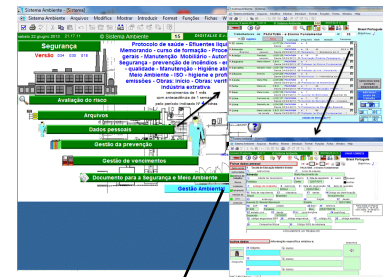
Sistema Ambiente - [Sistema]
Sistema Ambiente Arquivos Modifica Mostrar Introduzir Format Funções Fichei
sabado 30 giugno 2018 21:17:11
Sistema Ambiente
15
DIGITALIZE
Segurança
Versão 004 008 018
Protocolo de saúde - Efluentes líqui
Memorando - curso de formação - Proc
gerais - Manutenção Mobiliário - Autor
Segurança - prevenção de incêndios - en
qualidade - Manutenção - Higiene am
Meio Ambiente - ISO - higiene e profi
emissões - Obras: início - Obras: verif
indústria extrativa
Avaliação do risco
Arquivos
Dados pessoais
Gestão da prevenção
Gestão de vencimentos
Documento para a Segurança e Meio Ambiente
Gestão Ambiente
Brasil Português
Brasil Português